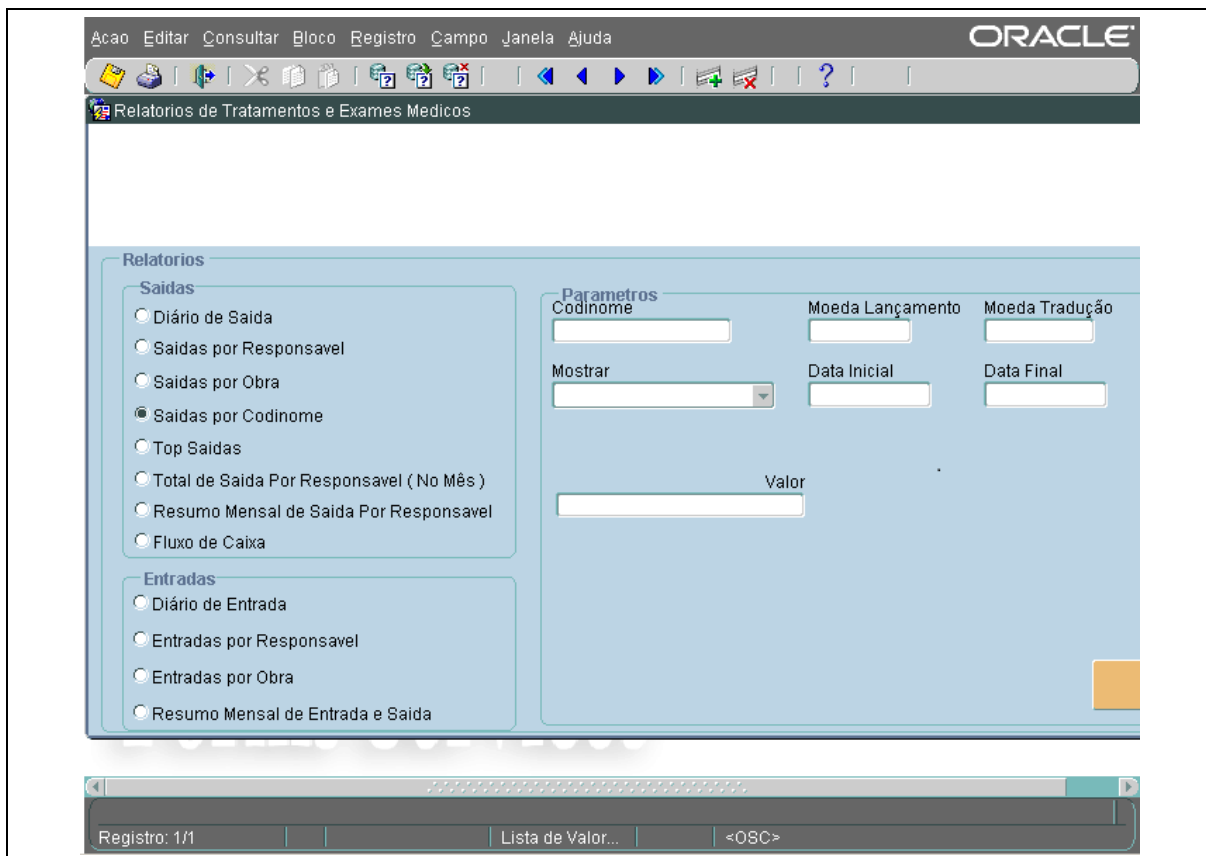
Acao Editar Consultar Bloco Registro Campo Janela Ajuda

ORACLE

Relatorios de Tratamentos e Exames Medicos

Relatorios

Saidas

Diário de Saida

Saidas por Responsavel

Saidas por Obra

Saidas por Codinome

Top Saidas

Total de Saida Por Responsavel ( No Mês )

Resumo Mensal de Saida Por Responsavel

Fluxo de Caixa

Entradas

Diário de Entrada

Entradas por Responsavel

Entradas por Obra

Resumo Mensal de Entrada e Saida

Parametros

Codinome

Moeda Lançamento

Moeda Tradução

Mostrar

Data Inicial

Data Final

Valor

Registro: 1/1

Lista de Valor...

<OSC>